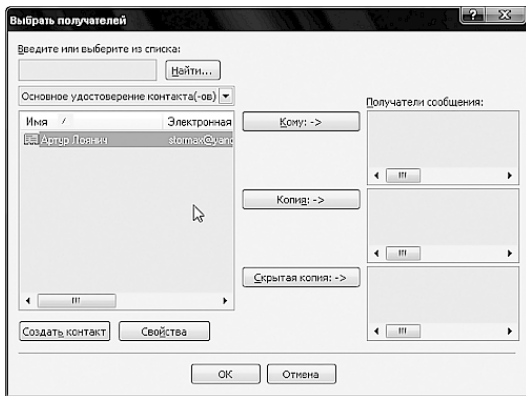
Выбрать получателей

Введите или выберите из списка:

Найти...

Основное удостоверение контакта(-ов)

| Имя | Электронная |
|---|---|
| Артур Лоянич | stormax@yan |

Получатели сообщения:

Кому: ->

Копия: ->

Скрытая копия: ->

Создать контакт

Свойства

OK

Отмена